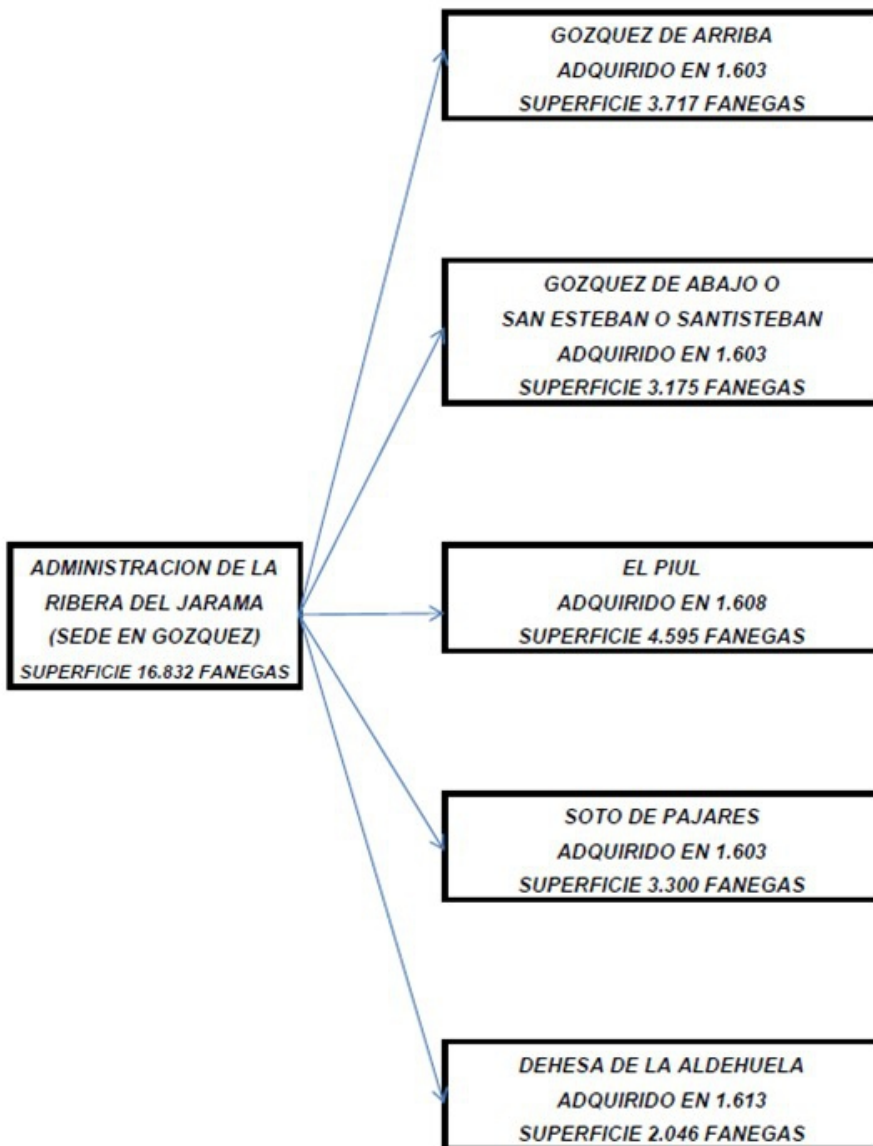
ADMINISTRACION DE LA RIBERA DEL JARAMA (SEDE EN GOZQUEZ) SUPERFICIE 16.832 FANEGAS

GOZQUEZ DE ARRIBA
ADQUIRIDO EN 1.603
SUPERFICIE 3.717 FANEGAS

GOZQUEZ DE ABAJO O
SAN ESTEBAN O SANTISTEBAN
ADQUIRIDO EN 1.603
SUPERFICIE 3.175 FANEGAS

EL PIUL
ADQUIRIDO EN 1.608
SUPERFICIE 4.595 FANEGAS

SOTO DE PAJARES
ADQUIRIDO EN 1.603
SUPERFICIE 3.300 FANEGAS

DEHESA DE LA ALDEHUELA
ADQUIRIDO EN 1.613
SUPERFICIE 2.046 FANEGAS